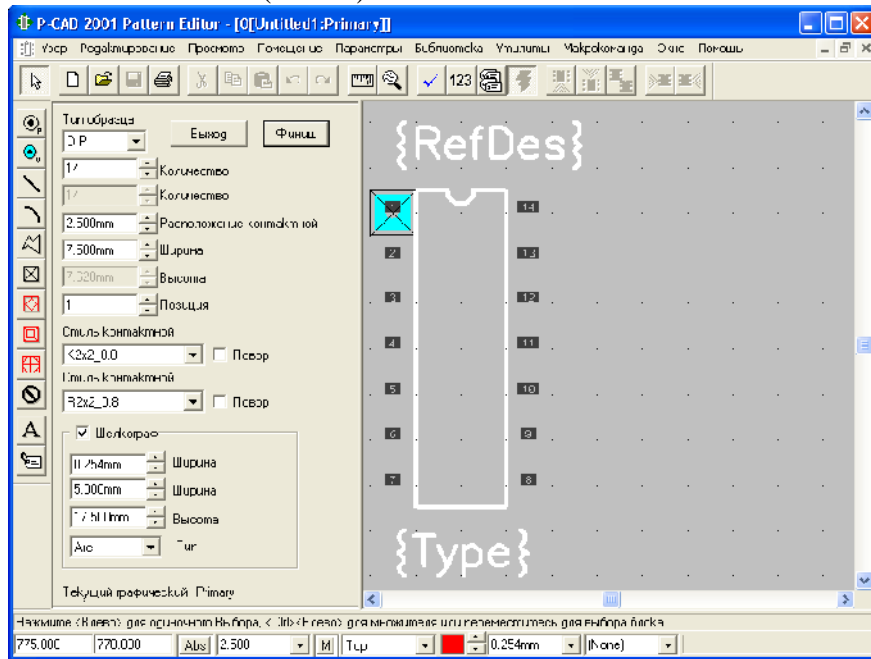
P-CAD 2001 Pattern Editor - [0[Untitled1:Primary]]

Уэср Редактирование Просмотр Помещение Параметры Библиотека Утилиты Макрокоманда Окно Помощь

123

Тип образца
DIP
Выход
Финиш
14 Количество
14 Количество
2.500mm Расположение контактов
7.500mm Ширина
7.620mm Высота
1 Позиция
Стиль контактной
R2x2_0.0 Поворот
Стиль контактной
R2x2_0.8 Поворот
Шелкограф
0.254mm Ширина
5.300mm Ширина
17.500mm Высота
Arc Тип
Текущий графический: Primary

{RefDes}
1
2
3
4
5
6
7
14
13
12
11
10
9
8
{Type}

Нажмите <Клево> для одиночного выбора, <Ctrl>+<Клево> для множества или переместитесь для выбора блока.

775.000 770.000 Abs 2.500 M Top 0.254mm (None)